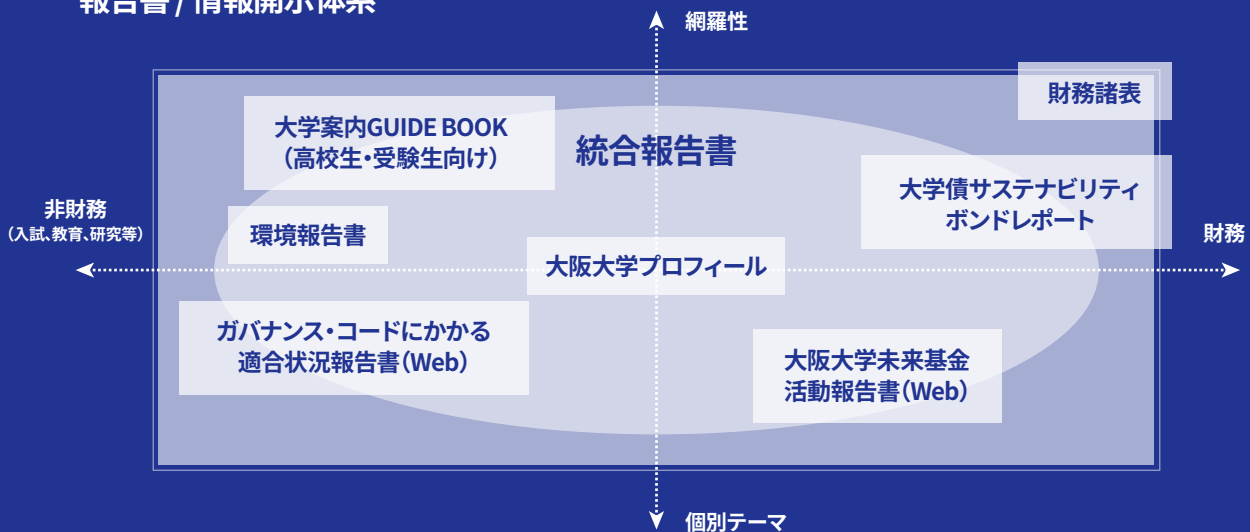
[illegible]

網羅性

財務諸表

大学案内GUIDE BOOK
（高校生・受験生向け）

統合報告書

大学債サステナビリティ
ボンドレポート

非財務
（入試、教育、研究等）

環境報告書

財務

大阪大学プロフィール

ガバナンス・コードにかかる
適合状況報告書（Web）

大阪大学未来基金
活動報告書（Web）

個別テーマ